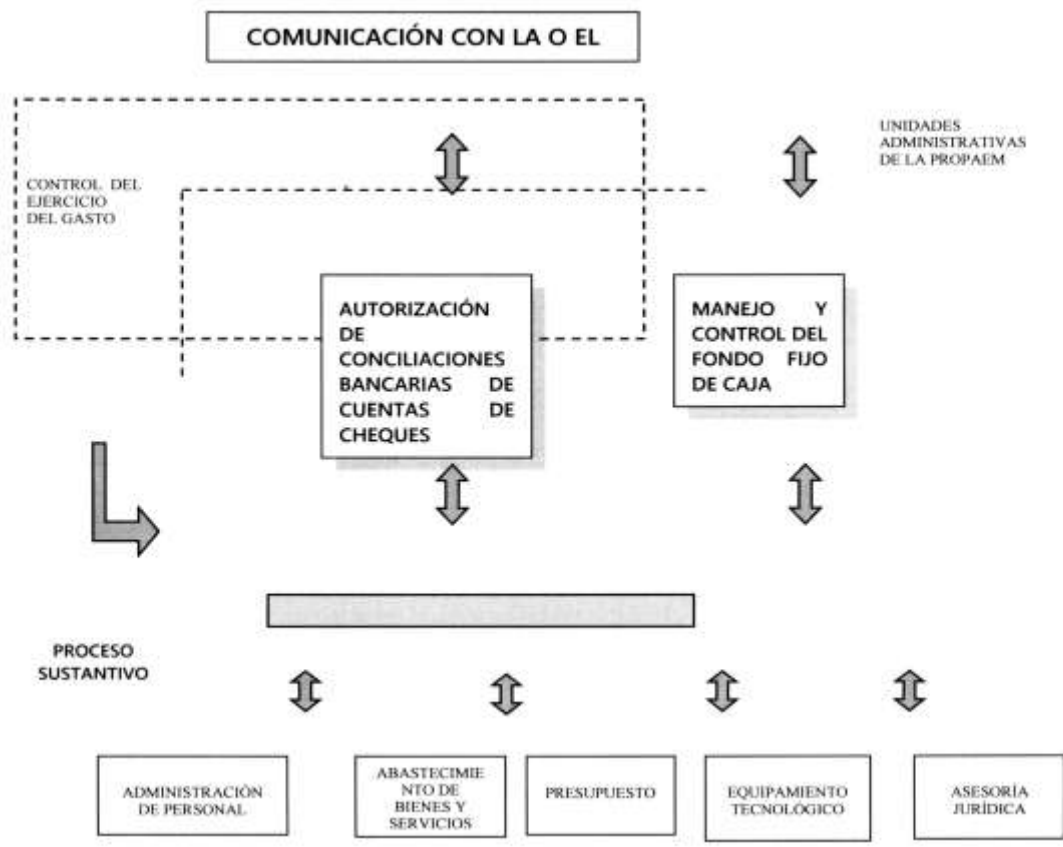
COMUNICACIÓN CON LA O EL

UNIDADES ADMINISTRATIVAS DE LA PROPAEM

CONTROL DEL EJERCICIO DEL GASTO

AUTORIZACIÓN DE CONCILIACIONES BANCARIAS DE CUENTAS DE CHEQUES

MANEJO Y CONTROL DEL FONDO FIJO DE CAJA

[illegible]

PROCESO SUSTANTIVO

ADMINISTRACIÓN DE PERSONAL

ABASTECIMIENTO DE BIENES Y SERVICIOS

PRESUPUESTO

EQUIPAMIENTO TECNOLÓGICO

ASESORÍA JURÍDICA